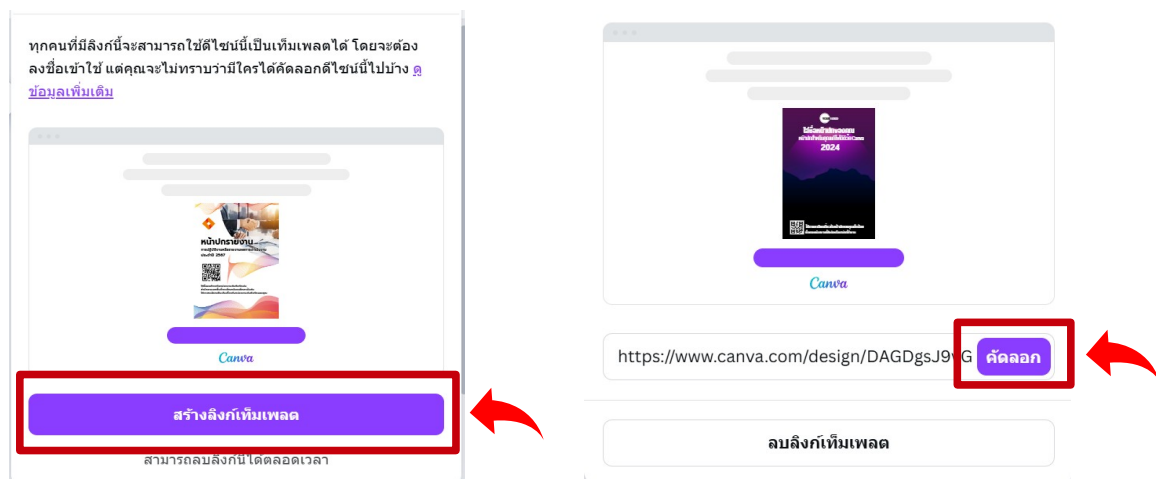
ทุกคนที่มีลิงก์นี้จะสามารถใช้ดีไซน์นี้เป็นเท็มเพลตได้ โดยจะต้องลงชื่อเข้าใช้ แต่คุณจะไม่ทราบว่ามีใครได้คัดลอกดีไซน์นี้ไปบ้าง ดูข้อมูลเพิ่มเติม

หน้าปกรายงาน
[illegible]

Canva

สร้างลิงก์เท็มเพลต

สามารถลบลิงก์นี้ได้ตลอดเวลา

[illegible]
2024

Canva

https://www.canva.com/design/DAGDgsJ9VG

คัดลอก

ลบลิงก์เท็มเพลต